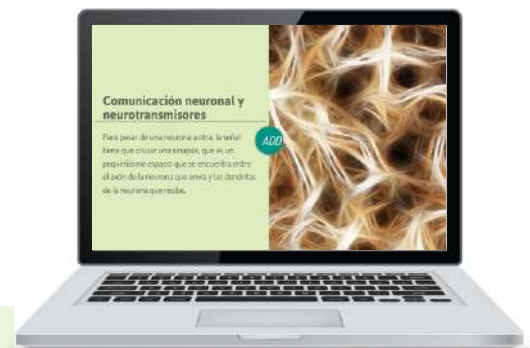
Comunicación neuronal y neurotransmisores

Para pasar de una neurona a otra, la señal tiene que cruzar una sinapsis, que es un pequeñísimo espacio que se encuentra entre el axón de la neurona que envía y las dendritas de la neurona que recibe.

ADD